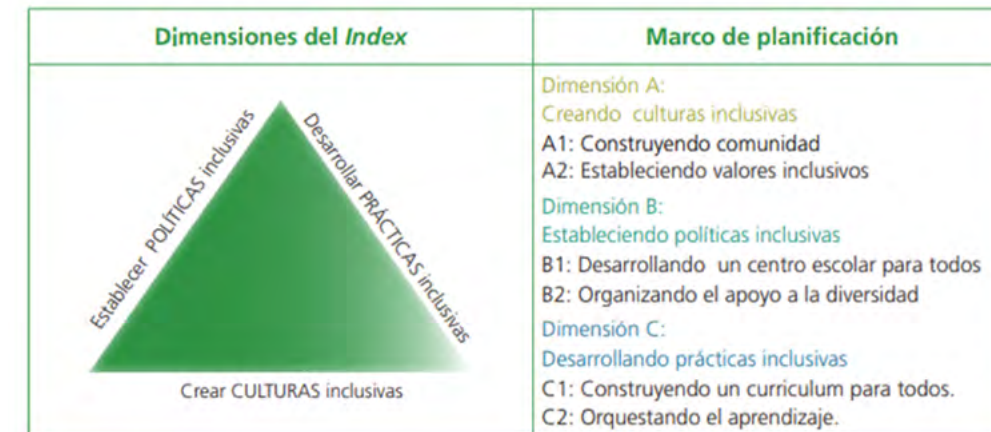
| Dimensiones del *Index* | Marco de planificación |
|---|---|
| Establecer POLÍTICAS inclusivas<br>Desarrollar PRÁCTICAS inclusivas<br>Crear CULTURAS inclusivas | Dimensión A:<br>Creando culturas inclusivas<br>A1: Construyendo comunidad<br>A2: Estableciendo valores inclusivos<br>Dimensión B:<br>Estableciendo políticas inclusivas<br>B1: Desarrollando un centro escolar para todos<br>B2: Organizando el apoyo a la diversidad<br>Dimensión C:<br>Desarrollando prácticas inclusivas<br>C1: Construyendo un curriculum para todos.<br>C2: Orquestando el aprendizaje. |